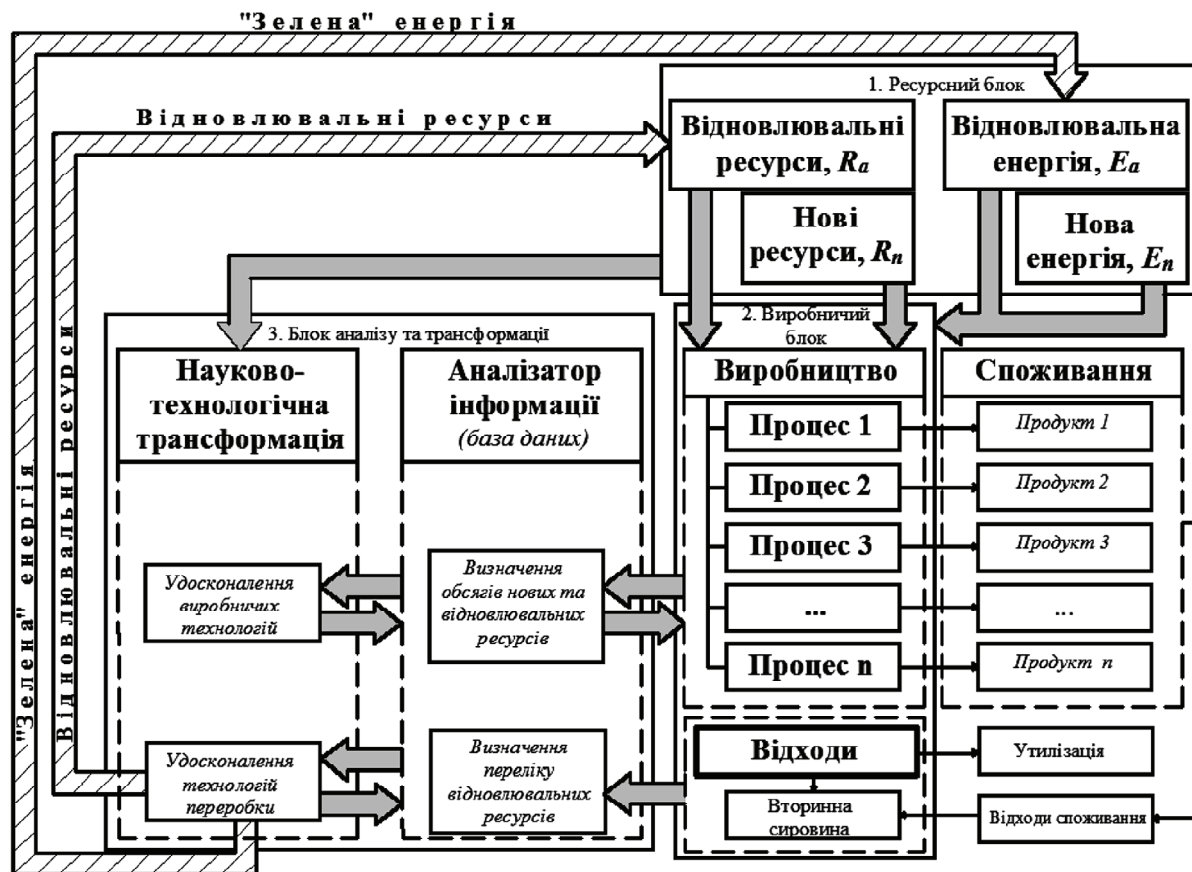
"Зелена" енергія

Відновлювальні ресурси

1. Ресурсний блок

Відновлювальні ресурси, $R_a$

Нові ресурси, $R_n$

Відновлювальна енергія, $E_a$

Нова енергія, $E_n$

"Зелена" енергія

Відновлювальні ресурси

3. Блок аналізу та трансформації

Науково-технологічна трансформація

Аналізатор інформації (база даних)

2. Виробничий блок

Виробництво

Споживання

Процес 1

Продукт 1

Процес 2

Продукт 2

Процес 3

Продукт 3

...

...

Процес n

Продукт n

Удосконалення виробничих технологій

Визначення обсягів нових та відновлювальних ресурсів

Удосконалення технологій переробки

Визначення переліку відновлювальних ресурсів

Відходи

Утилізація

Вторинна сировина

Відходи споживання